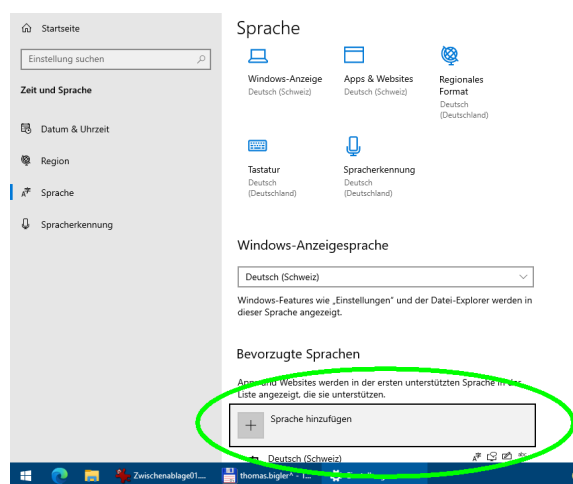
Startseite

Einstellung suchen

Zeit und Sprache

Datum & Uhrzeit

Region

Sprache

Spracherkennung

Sprache

Windows-Anzeige
Deutsch (Schweiz)

Apps & Websites
Deutsch (Schweiz)

Regionales Format
Deutsch (Deutschland)

Tastatur
Deutsch (Deutschland)

Spracherkennung
Deutsch (Deutschland)

Windows-Anzeigesprache

Deutsch (Schweiz)

Windows-Features wie „Einstellungen" und der Datei-Explorer werden in dieser Sprache angezeigt.

Bevorzugte Sprachen

Apps und Websites werden in der ersten unterstützten Sprache in der Liste angezeigt, die sie unterstützen.

Sprache hinzufügen

Deutsch (Schweiz)

Zwischenablage01....

thomas.bigler^ - I...